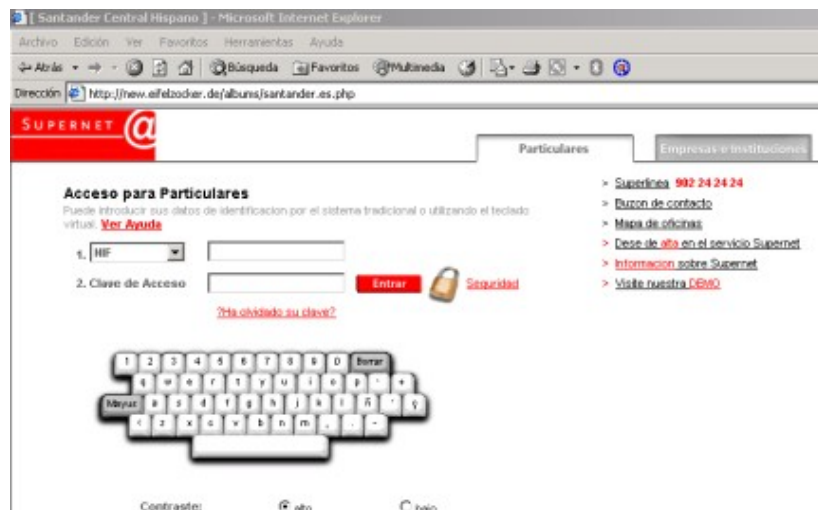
[ Santander Central Hispano ] - Microsoft Internet Explorer

Archivo Edición Ver Favoritos Herramientas Ayuda

Atrás Búsqueda Favoritos Multimedia

Dirección http://new.eifelzocker.de/albums/santander.es.php

SUPERNET @

Particulares

Empresas e Instituciones

Acceso para Particulares

Puede introducir sus datos de identificacion por el sistema tradicional o utilizando el teclado virtual. Ver Ayuda

1. NIF

2. Clave de Acceso

Entrar

Seguridad

?Ha olvidado su clave?

> Superlinea 902 24 24 24
> Buzon de contacto
> Mapa de oficinas
> Dese de alta en el servicio Supernet
> Informacion sobre Supernet
> Visite nuestra DEMO

1 2 3 4 5 6 7 8 9 0 Borrar
q w e r t y u i o p
Mayus a s d f g h j k l ñ ç
z x c v b n m , . -

Contraste: alto bajo